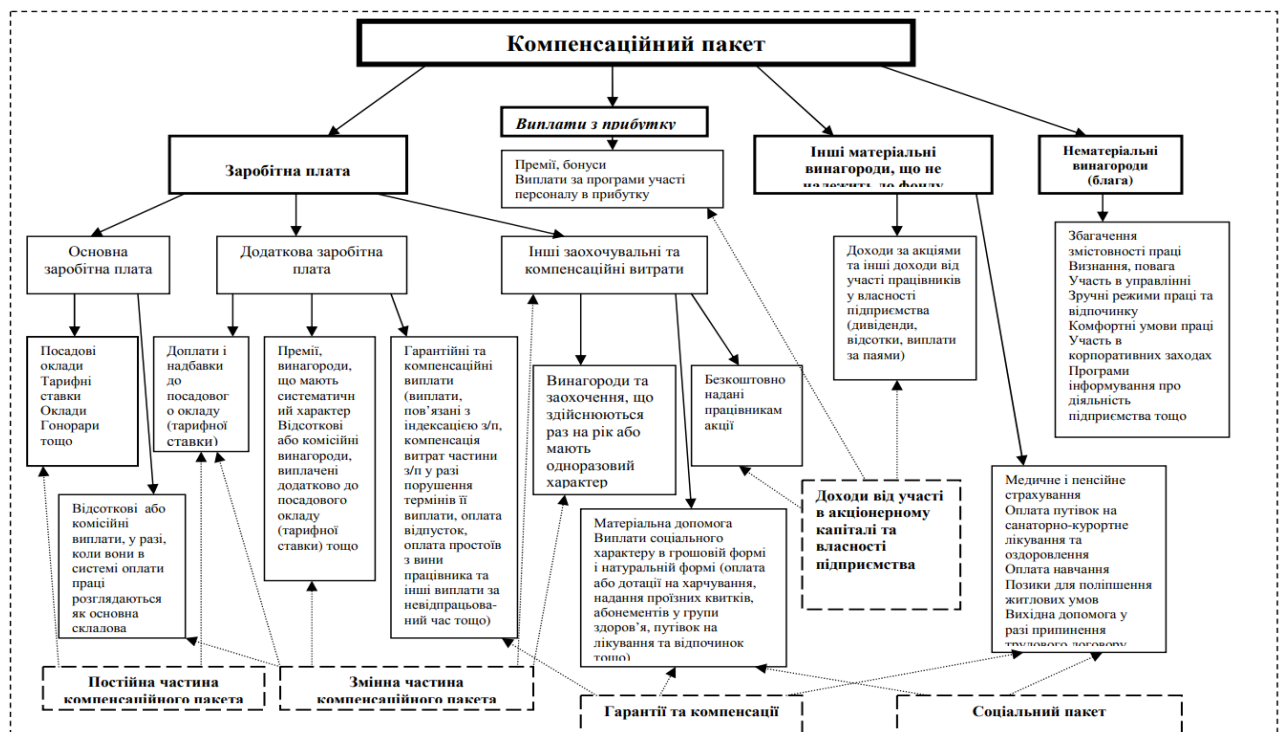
Компенсаційний пакет

Заробітна плата

Виплати з прибутку

Премії, бонуси
Виплати за програми участі персоналу в прибутку

Інші матеріальні винагороди, що не належить до фонду

Нематеріальні винагороди (блага)

Основна заробітна плата

Додаткова заробітна плата

Інші заохочувальні та компенсаційні витрати

Доходи за акціями та інші доходи від участі працівників у власності підприємства (дивіденди, відсотки, виплати за паями)

Збагачення змістовності праці
Визнання, повага
Участь в управлінні
Зручні режими праці та відпочинку
Комфортні умови праці
Участь в корпоративних заходах
Програми інформування про діяльність підприємства тощо

Посадові оклади
Тарифні ставки
Оклади
Гонорари тощо

Доплати і надбавки до посадового окладу (тарифної ставки)

Премії, винагороди, що мають систематичний характер
Відсоткові або комісійні винагороди, виплачені додатково до посадового окладу (тарифної ставки) тощо

Гарантійні та компенсаційні виплати (виплати, пов'язані з індексацією з/п, компенсація витрат частини з/п у разі порушення термінів її виплати, оплата відпусток, оплата простоїв з вини працівника та інші виплати за невідпрацьований час тощо)

Винагороди та заохочення, що здійснюються раз на рік або мають одноразовий характер

Безкоштовно надані працівникам акції

Відсоткові або комісійні виплати, у разі, коли вони в системі оплати праці розглядаються як основна складова

Доходи від участі в акціонерному капіталі та власності підприємства

Матеріальна допомога
Виплати соціального характеру в грошовій формі і натуральній формі (оплата або дотації на харчування, надання проїзних квитків, абонементів у групи здоров'я, путівок на лікування та відпочинок тощо)

Медичне і пенсійне страхування
Оплата путівок на санаторно-курортне лікування та оздоровлення
Оплата навчання
Позики для поліпшення житлових умов
Вихідна допомога у разі припинення трудового договору

Постійна частина компенсаційного пакета

Змінна частина компенсаційного пакета

Гарантії та компенсації

Соціальний пакет